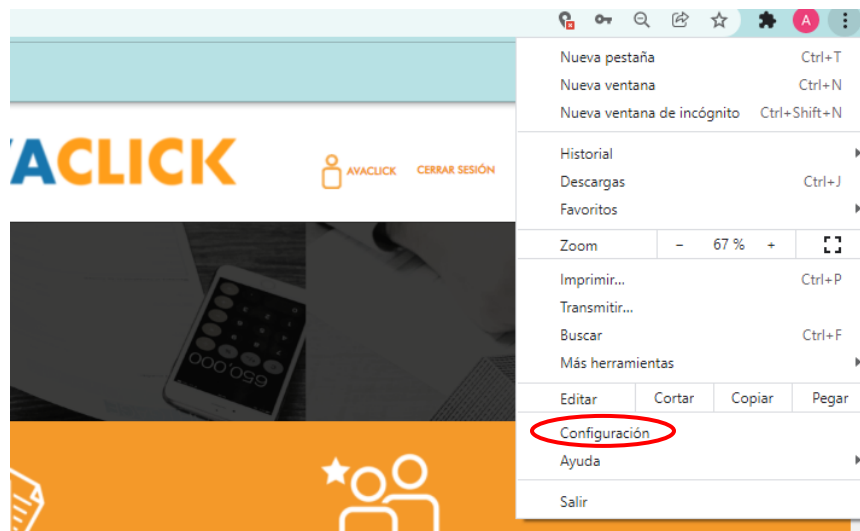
A

ACLICK

AVACLICK CERRAR SESIÓN

Nueva pestaña Ctrl+T
Nueva ventana Ctrl+N
Nueva ventana de incógnito Ctrl+Shift+N

Historial
Descargas Ctrl+J
Favoritos

Zoom − 67 % +

Imprimir... Ctrl+P
Transmitir...
Buscar Ctrl+F
Más herramientas

Editar Cortar Copiar Pegar

Configuración
Ayuda

Salir